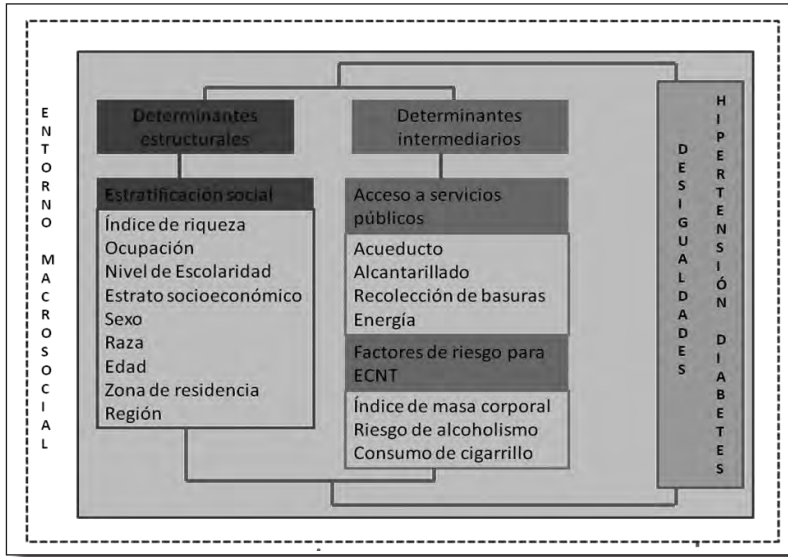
E N T O R N O M A C R O S O C I A L

Determinantes estructurales

Estratificación social

Índice de riqueza
Ocupación
Nivel de Escolaridad
Estrato socioeconómico
Sexo
Raza
Edad
Zona de residencia
Región

Determinantes intermediarios

Acceso a servicios públicos

Acueducto
Alcantarillado
Recolección de basuras
Energía

Factores de riesgo para ECNT

Índice de masa corporal
Riesgo de alcoholismo
Consumo de cigarrillo

D E S I G U A L D A D E S

H I P E R T E N S I Ó N D I A B E T E S